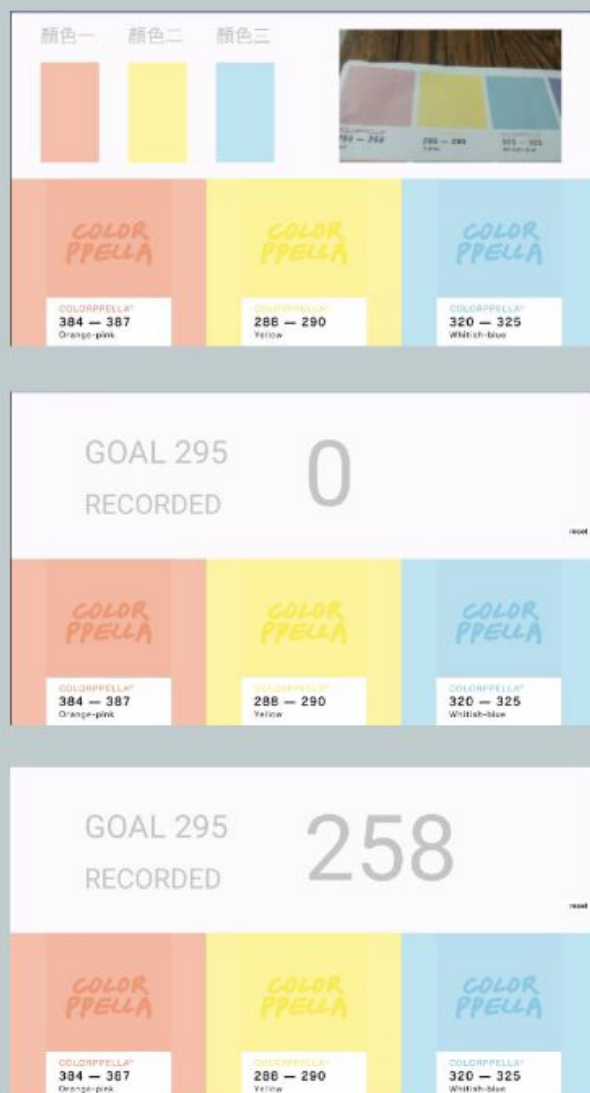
顏色一 顏色二 顏色三

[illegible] 286 — 289 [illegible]

COLOR PPELLA

COLORPPELLA®
384 — 387
Orange-pink

COLOR PPELLA

COLORPPELLA®
286 — 290
Yellow

COLOR PPELLA

COLORPPELLA®
320 — 325
Whitish-blue

GOAL 295
RECORDED

0

reset

COLOR PPELLA

COLORPPELLA®
384 — 387
Orange-pink

COLOR PPELLA

COLORPPELLA®
286 — 290
Yellow

COLOR PPELLA

COLORPPELLA®
320 — 325
Whitish-blue

GOAL 295
RECORDED

258

reset

COLOR PPELLA

COLORPPELLA®
384 — 387
Orange-pink

COLOR PPELLA

COLORPPELLA®
286 — 290
Yellow

COLOR PPELLA

COLORPPELLA®
320 — 325
Whitish-blue